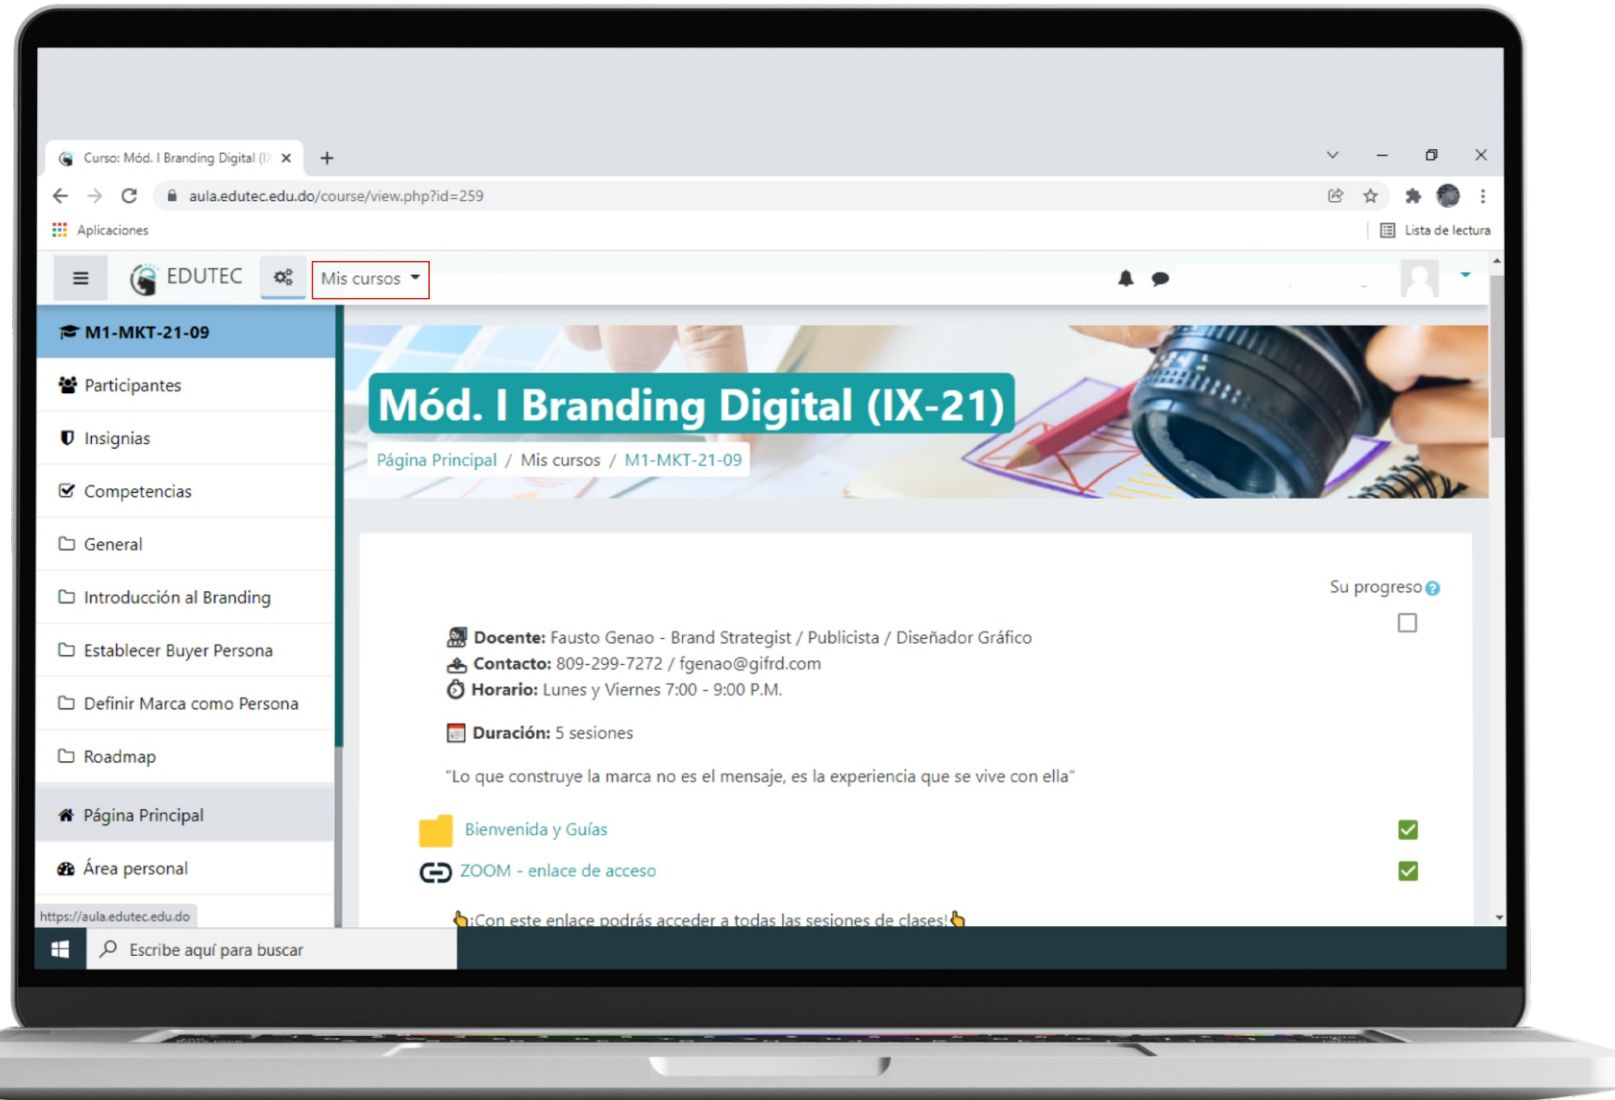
Curso: Mód. I Branding Digital (I

aula.edutec.edu.do/course/view.php?id=259

Aplicaciones

Lista de lectura

EDUTEC

Mis cursos

M1-MKT-21-09

Participantes

Insignias

Competencias

General

Introducción al Branding

Establecer Buyer Persona

Definir Marca como Persona

Roadmap

Página Principal

Área personal

https://aula.edutec.edu.do

Mód. I Branding Digital (IX-21)

Página Principal / Mis cursos / M1-MKT-21-09

Su progreso

Docente: Fausto Genao - Brand Strategist / Publicista / Diseñador Gráfico
Contacto: 809-299-7272 / fgenao@gifrd.com
Horario: Lunes y Viernes 7:00 - 9:00 P.M.

Duración: 5 sesiones

"Lo que construye la marca no es el mensaje, es la experiencia que se vive con ella"

Bienvenida y Guías

ZOOM - enlace de acceso

¡Con este enlace podrás acceder a todas las sesiones de clases!

Escribe aquí para buscar